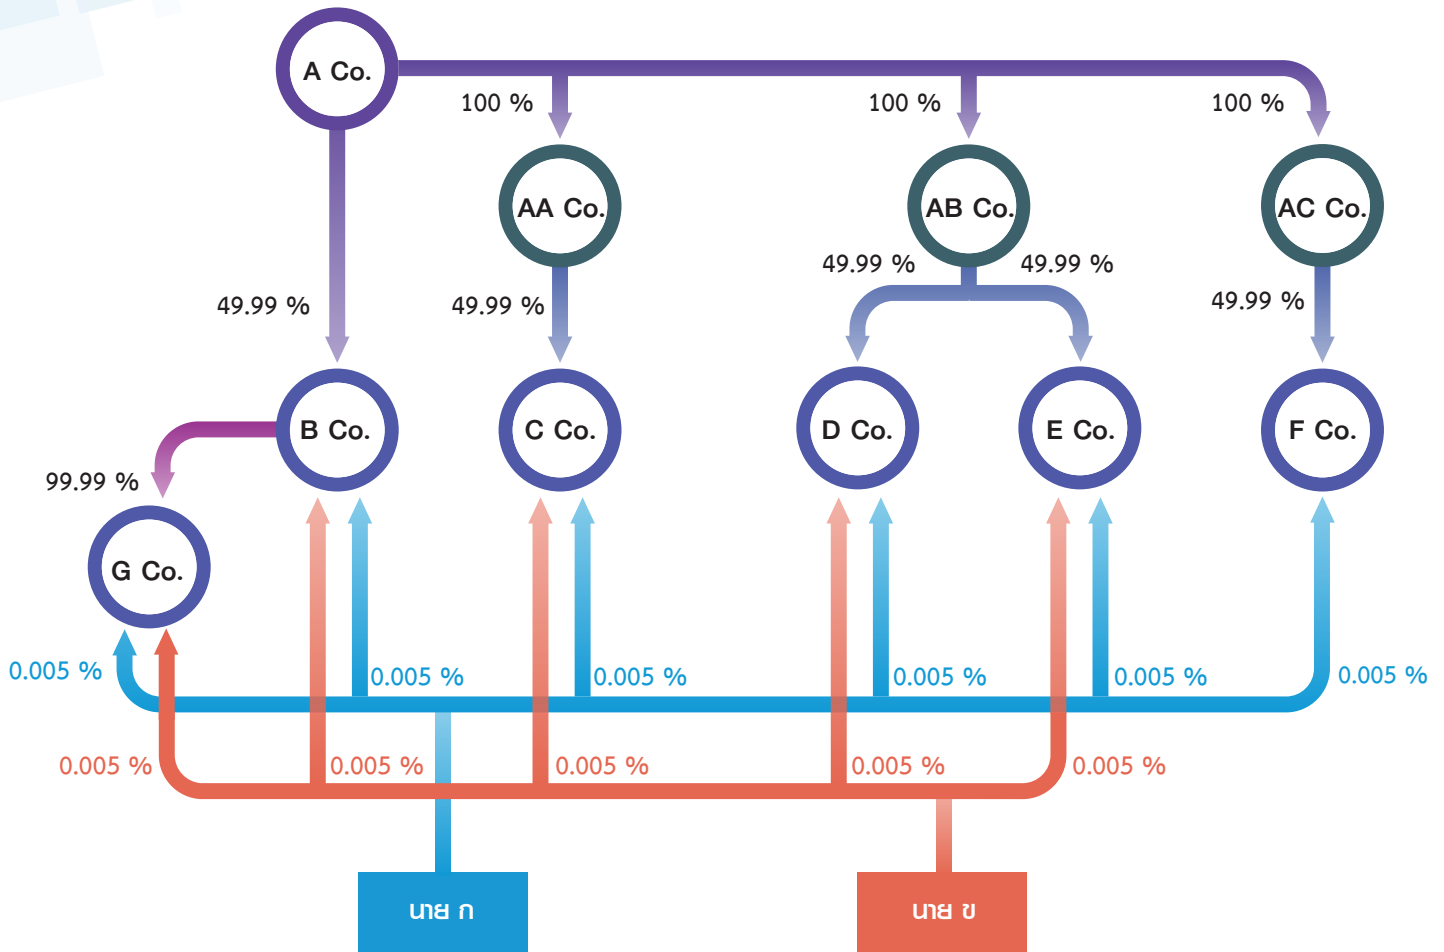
A Co.

100 %

100 %

100 %

AA Co.

AB Co.

AC Co.

49.99 %

49.99 %

49.99 %

49.99 %

49.99 %

49.99 %

B Co.

C Co.

D Co.

E Co.

F Co.

99.99 %

G Co.

0.005 %

0.005 %

0.005 %

0.005 %

0.005 %

0.005 %

0.005 %

0.005 %

0.005 %

0.005 %

0.005 %

นาย ก

นาย ข